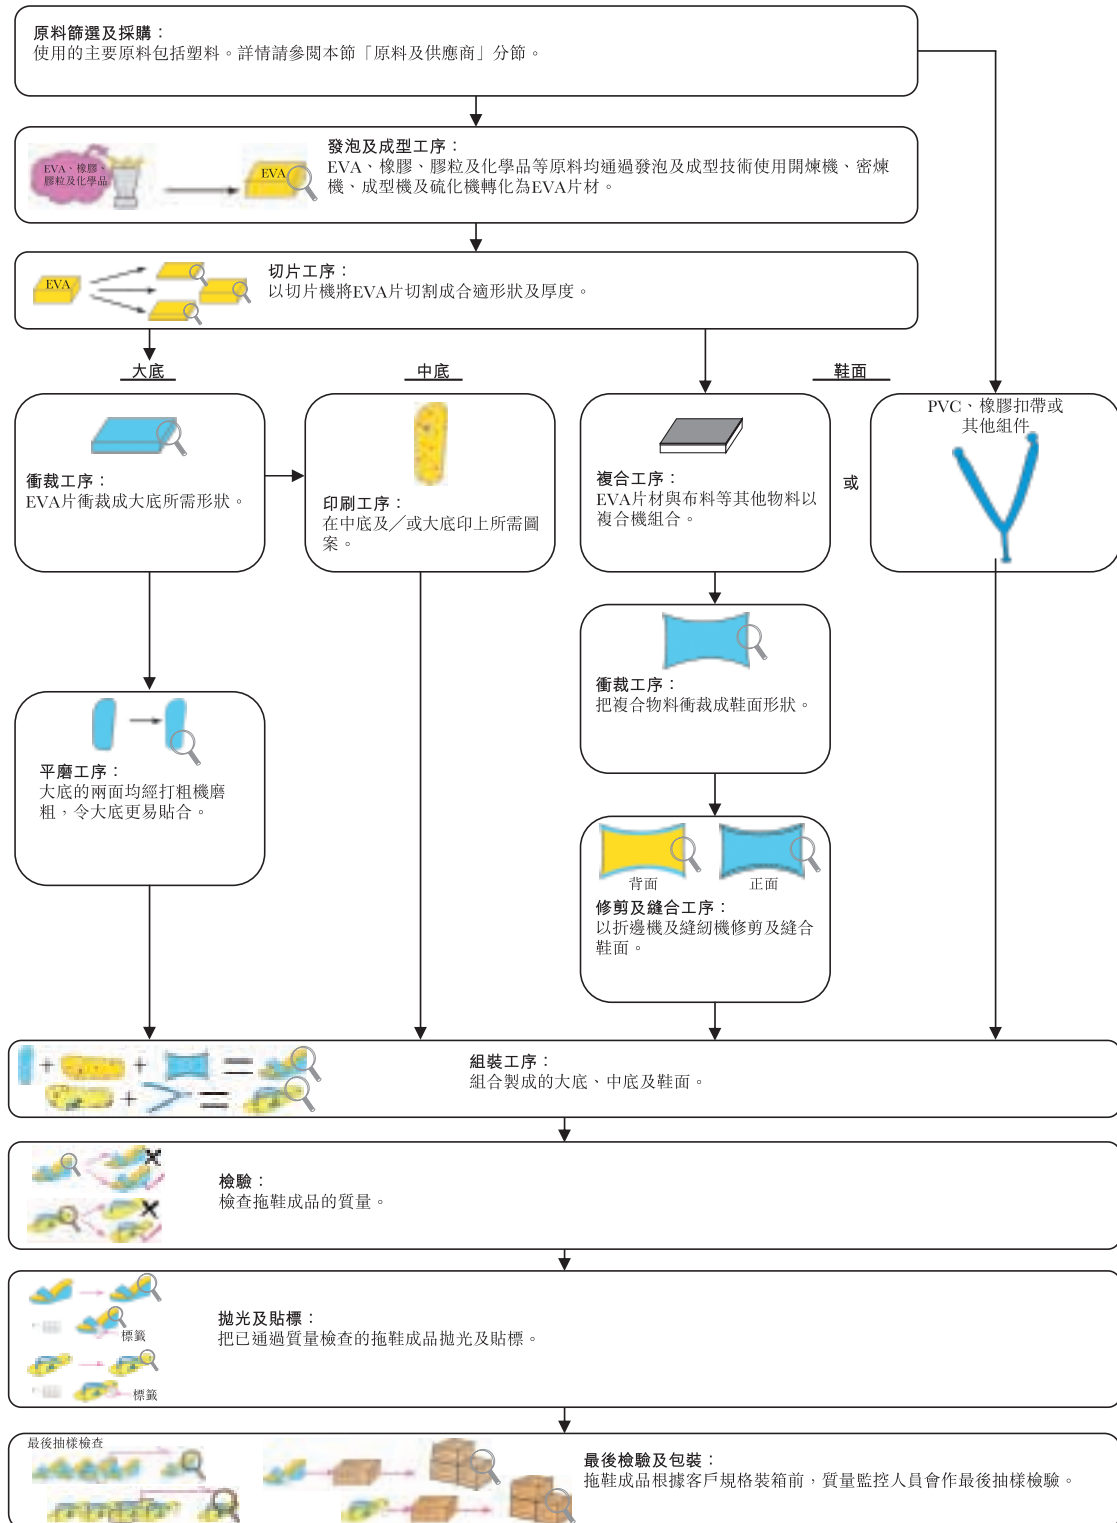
原料篩選及採購：
使用的主要原料包括塑料。詳情請參閱本節「原料及供應商」分節。

EVA、橡膠、膠粒及化學品

EVA

發泡及成型工序：
EVA、橡膠、膠粒及化學品等原料均通過發泡及成型技術使用開煉機、密煉機、成型機及硫化機轉化為EVA片材。

EVA

切片工序：
以切片機將EVA片切割成合適形狀及厚度。

大底

中底

鞋面

衝裁工序：
EVA片衝裁成大底所需形狀。

印刷工序：
在中底及／或大底印上所需圖案。

複合工序：
EVA片材與布料等其他物料以複合機組合。

或

PVC、橡膠扣帶或其他組件

衝裁工序：
把複合物料衝裁成鞋面形狀。

平磨工序：
大底的兩面均經打粗機磨粗，令大底更易貼合。

背面

正面

修剪及縫合工序：
以折邊機及縫紉機修剪及縫合鞋面。

組裝工序：
組合製成的大底、中底及鞋面。

檢驗：
檢查拖鞋成品的質量。

標籤

標籤

拋光及貼標：
把已通過質量檢查的拖鞋成品拋光及貼標。

最後抽樣檢查

最後檢驗及包裝：
拖鞋成品根據客戶規格裝箱前，質量監控人員會作最後抽樣檢驗。